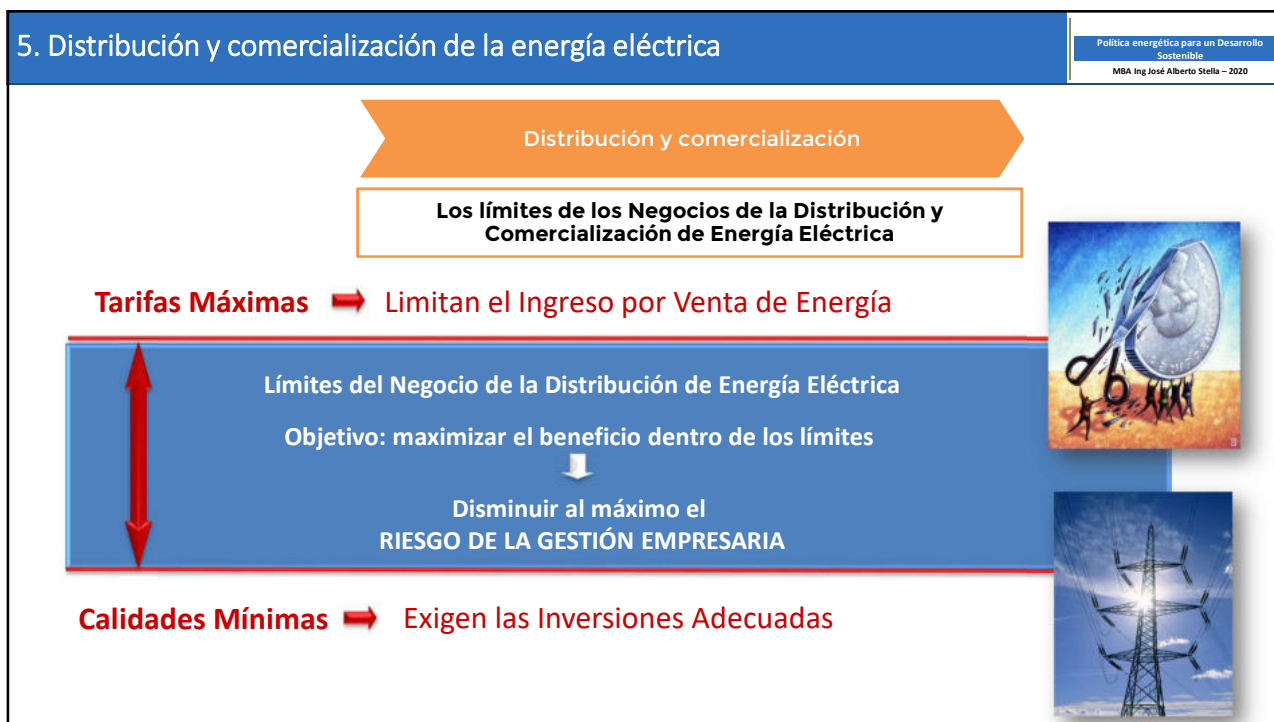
5. Distribución y comercialización de la energía eléctrica

Política energética para un Desarrollo Sostenible
MBA Ing José Alberto Stella – 2020

Distribución y comercialización

Los límites de los Negocios de la Distribución y Comercialización de Energía Eléctrica

Tarifas Máximas ➡ Limitan el Ingreso por Venta de Energía

Límites del Negocio de la Distribución de Energía Eléctrica

Objetivo: maximizar el beneficio dentro de los límites

Disminuir al máximo el RIESGO DE LA GESTIÓN EMPRESARIA

Calidades Mínimas ➡ Exigen las Inversiones Adecuadas